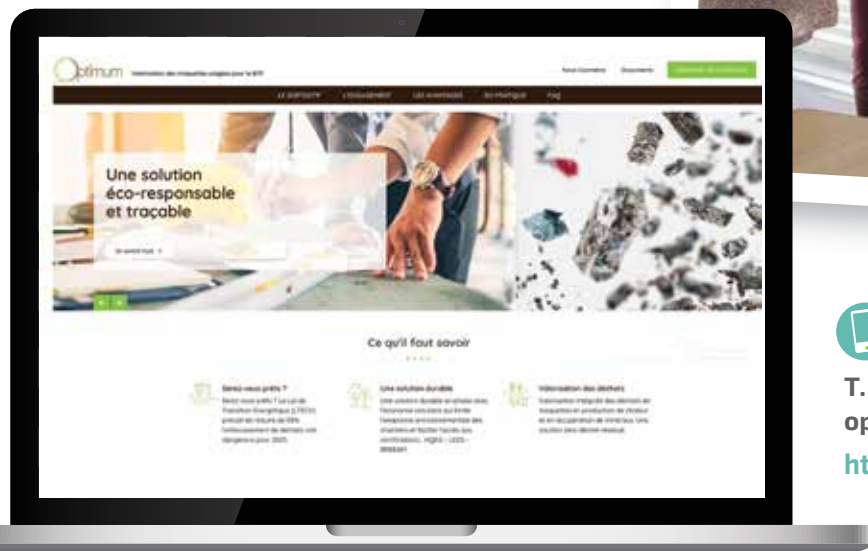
Optimum Valorisation des moquettes usagées pour le BTP

Nous Connaître Documents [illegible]

LE DISPOSITIF L'ÉQUIPEMENT LES AVANTAGES EN PRATIQUE FAQ

Une solution éco-responsable et traçable

En savoir plus

Ce qu'il faut savoir

Serez-vous prêts ?
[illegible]

Une solution durable
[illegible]

Valorisation des déchets
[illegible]

T.
op
ht